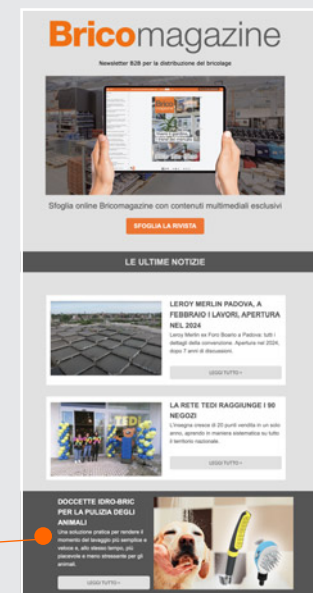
Bricomagazine

Newsletter B2B per la distribuzione del bricolage

Sfoglia online Bricomagazine con contenuti multimediali esclusivi

SFOGLIA LA RIVISTA

LE ULTIME NOTIZIE

LEROY MERLIN PADOVA, A FEBBRAIO I LAVORI, APERTURA NEL 2024

Leroy Merlin sa Foro Boario a Padova: tutti i dettagli della convenzione. Apertura nel 2024, dopo 7 anni di discussioni.

LEGGI TUTTO »

LA RETE TEDI RAGGIUNGE I 90 NEGOZI

L'insegna cresce di 20 punti vendita in un solo anno, aprendo in maniera sistematica su tutto il territorio nazionale.

LEGGI TUTTO »

DOCCETTE IDRO-BRIC PER LA PULIZIA DEGLI ANIMALI

Una soluzione pratica per rendere il momento del lavaggio più semplice e veloce e, allo stesso tempo, più piacevole e meno stressante per gli animali.

LEGGI TUTTO »